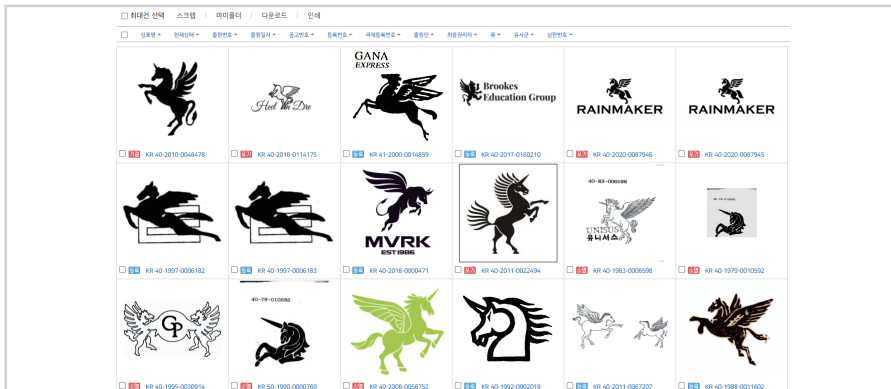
최대건 선택 | 스크랩 | 마이폴더 | 다운로드 | 인쇄

상표명 | 현재상태 | 출원번호 | 출원일자 | 공고번호 | 등록번호 | 국제등록번호 | 출원인 | 최종권리자 | 류 | 유사군 | 상품번호

Heel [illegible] Dre

GANA EXPRESS

Brookes Education Group

RAINMAKER

RAINMAKER

거절 KR 40-2010-0048478 | 거절 KR 40-2018-0114175 | 등록 KR 41-2000-0014859 | 등록 KR 40-2017-0160210 | 거절 KR 40-2020-0087946 | 거절 KR 40-2020-0087945

MVRK EST 1986

40-83-006598

UNISUS 유니서스

등록 KR 40-1997-0006182 | 등록 KR 40-1997-0006183 | 등록 KR 40-2018-0000471 | 거절 KR 40-2011-0022494 | 소멸 KR 40-1983-0006598 | 소멸 KR 40-1979-0010592

GP

40-78-010692

소멸 KR 40-1995-0030914 | 소멸 KR 50-1990-0000769 | 거절 KR 40-2008-0058752 | 등록 KR 40-1992-0002019 | 등록 KR 40-2011-0067207 | 등록 KR 40-1988-0011602